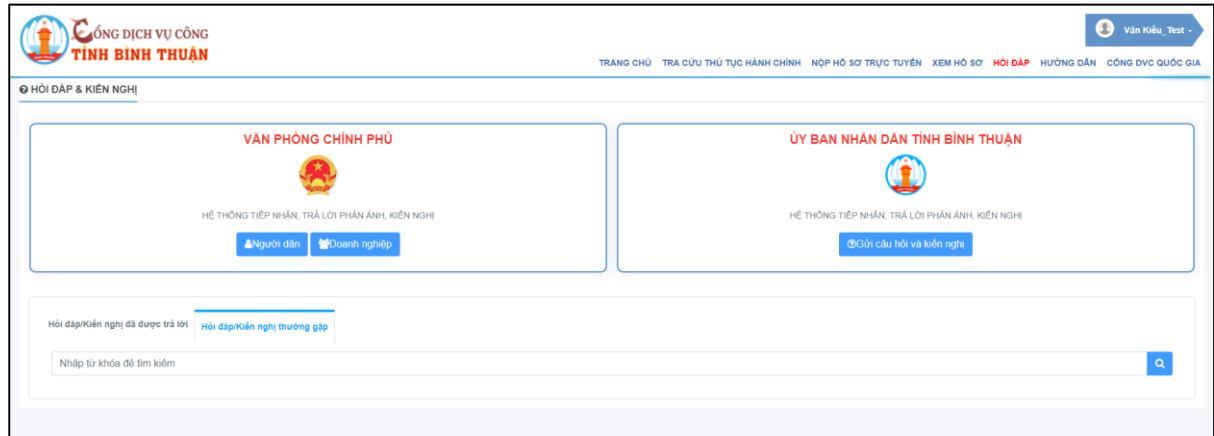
CỔNG DỊCH VỤ CÔNG
TỈNH BÌNH THUẬN

Văn Kiều_Test

TRANG CHỦ TRA CỨU THỦ TỤC HÀNH CHÍNH NỘP HỒ SƠ TRỰC TUYẾN XEM HỒ SƠ HỎI ĐÁP HƯỚNG DẪN CỔNG DVC QUỐC GIA

HỎI ĐÁP & KIẾN NGHỊ

VĂN PHÒNG CHÍNH PHỦ

HỆ THỐNG TIẾP NHẬN, TRẢ LỜI PHẢN ÁNH, KIẾN NGHỊ

Người dân Doanh nghiệp

ỦY BAN NHÂN DÂN TỈNH BÌNH THUẬN

HỆ THỐNG TIẾP NHẬN, TRẢ LỜI PHẢN ÁNH, KIẾN NGHỊ

Gửi câu hỏi và kiến nghị

Hỏi đáp/Kiến nghị đã được trả lời Hỏi đáp/Kiến nghị thường gặp

Nhập từ khóa để tìm kiếm